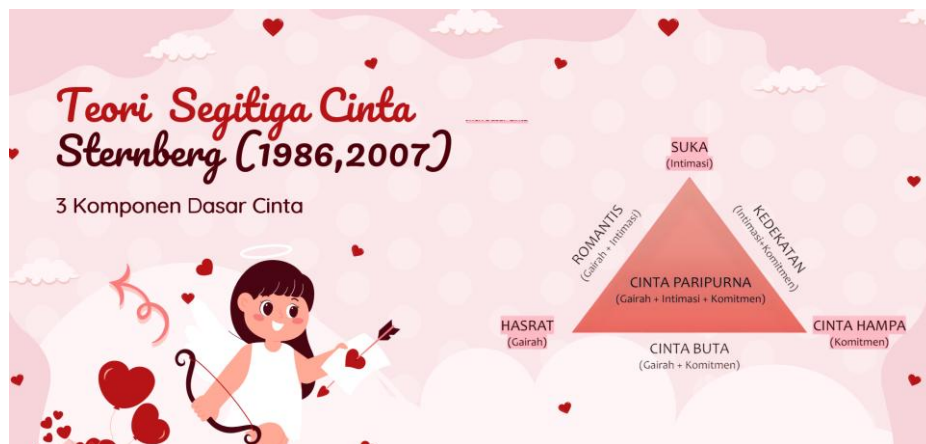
Teori Segitiga Cinta
Sternberg (1986,2007)

3 Komponen Dasar Cinta

SUKA
(Intimasi)

ROMANTIS
(Gairah + Intimasi)

KEDEKATAN
(Intimasi+Komitmen)

CINTA PARIPURNA
(Gairah + Intimasi + Komitmen)

HASRAT
(Gairah)

CINTA HAMPA
(Komitmen)

CINTA BUTA
(Gairah + Komitmen)